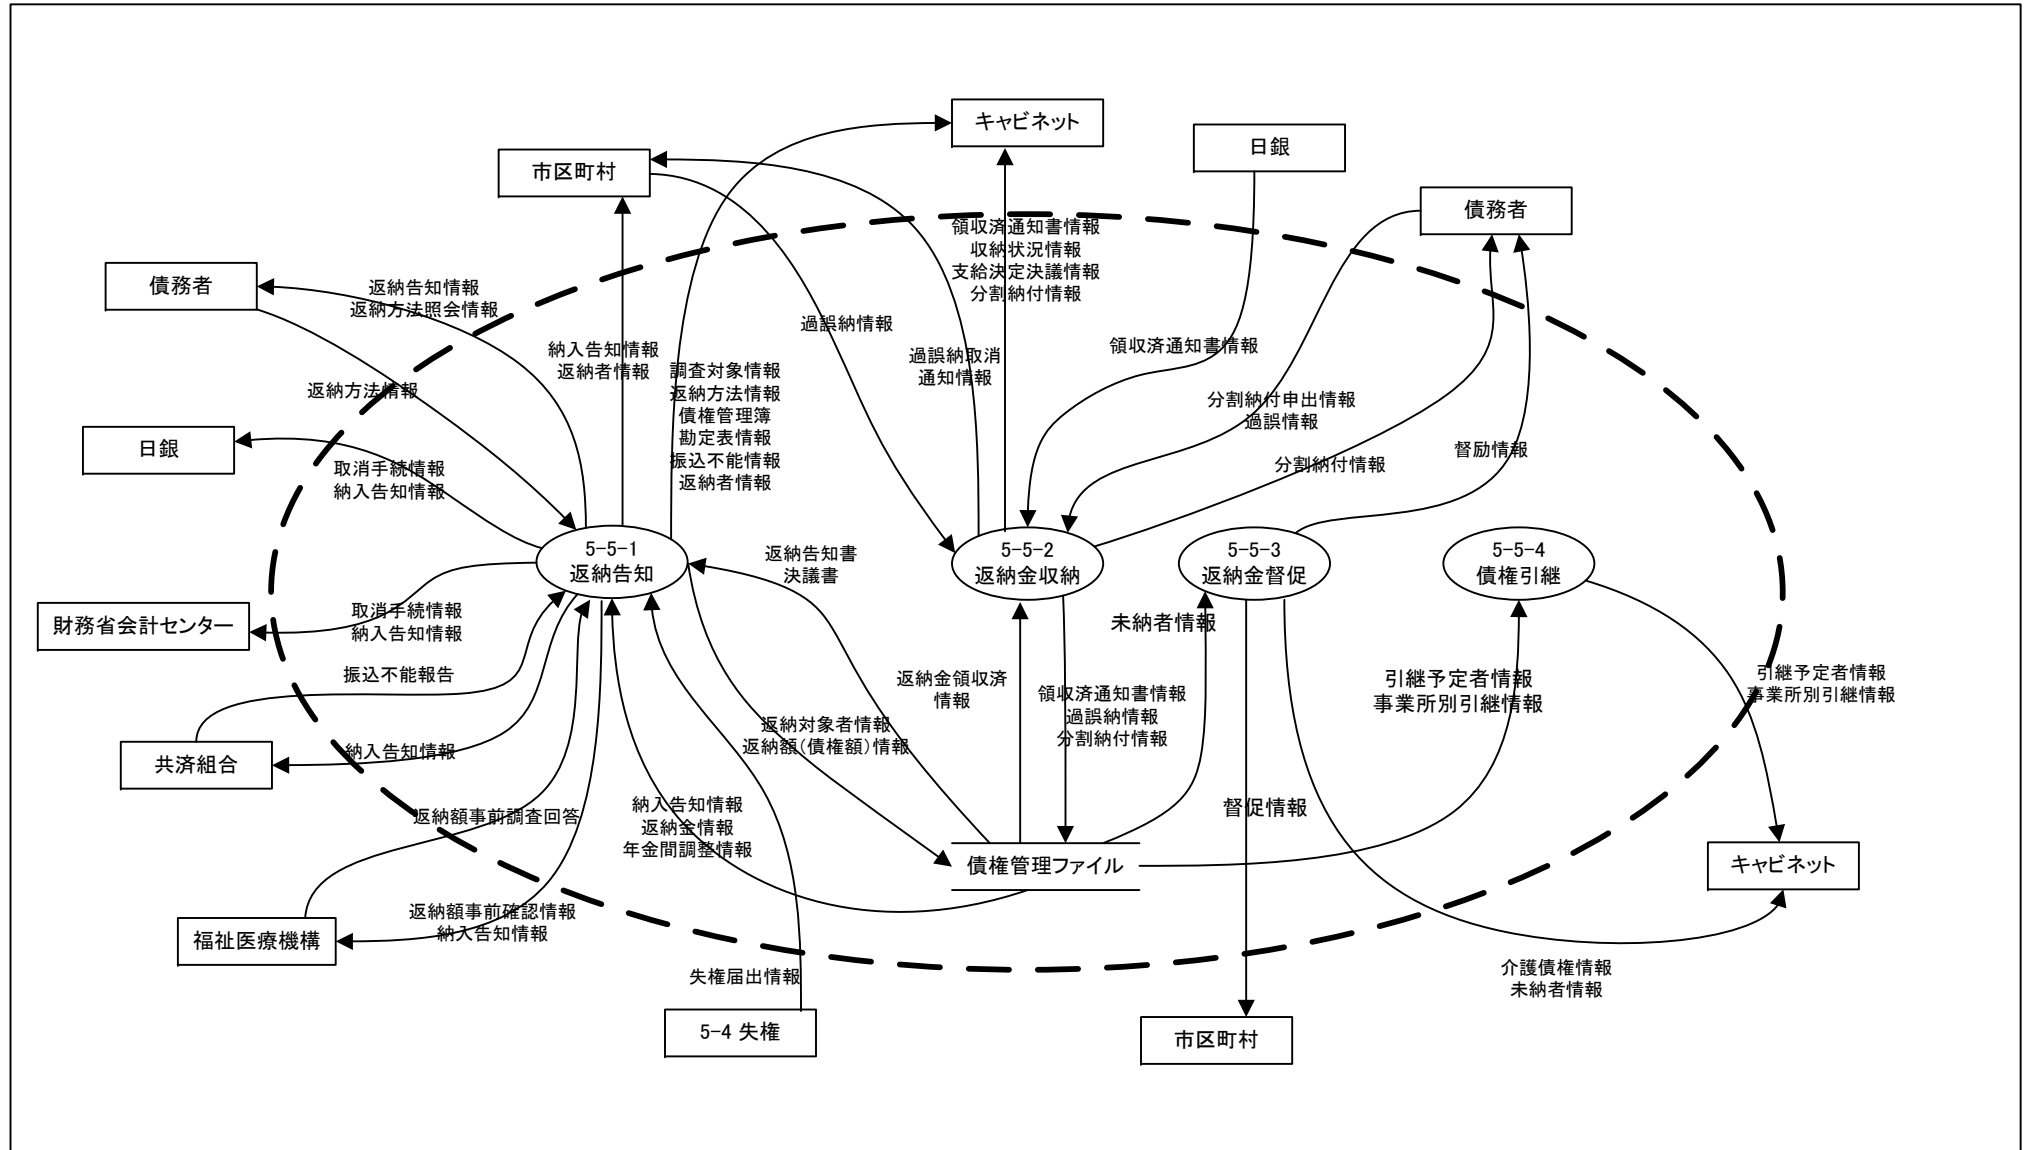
キャビネット

市区町村

日銀

債務者

債務者

領収済通知書情報
収納状況情報
支給決定決議情報
分割納付情報

返納告知情報
返納方法照会情報

過誤納情報

納入告知情報
返納者情報

調査対象情報
返納方法情報
債権管理簿
勘定表情報
振込不能情報
返納者情報

過誤納取消
通知情報

領収済通知書情報

返納方法情報

分割納付申出情報
過誤情報

日銀

督励情報

取消手続情報
納入告知情報

分割納付情報

5-5-1
返納告知

5-5-2
返納金収納

5-5-3
返納金督促

5-5-4
債権引継

返納告知書
決議書

財務省会計センター

取消手続情報
納入告知情報

未納者情報

振込不能報告

返納金領収済
情報

引継予定者情報
事業所別引継情報

引継予定者情報
事業所別引継情報

領収済通知書情報
過誤納情報
分割納付情報

返納対象者情報
返納額(債権額)情報

共済組合

納入告知情報

返納額事前調査回答

督促情報

納入告知情報
返納金情報
年金間調整情報

債権管理ファイル

キャビネット

返納額事前確認情報
納入告知情報

福祉医療機構

介護債権情報
未納者情報

失権届出情報

5-4 失権

市区町村